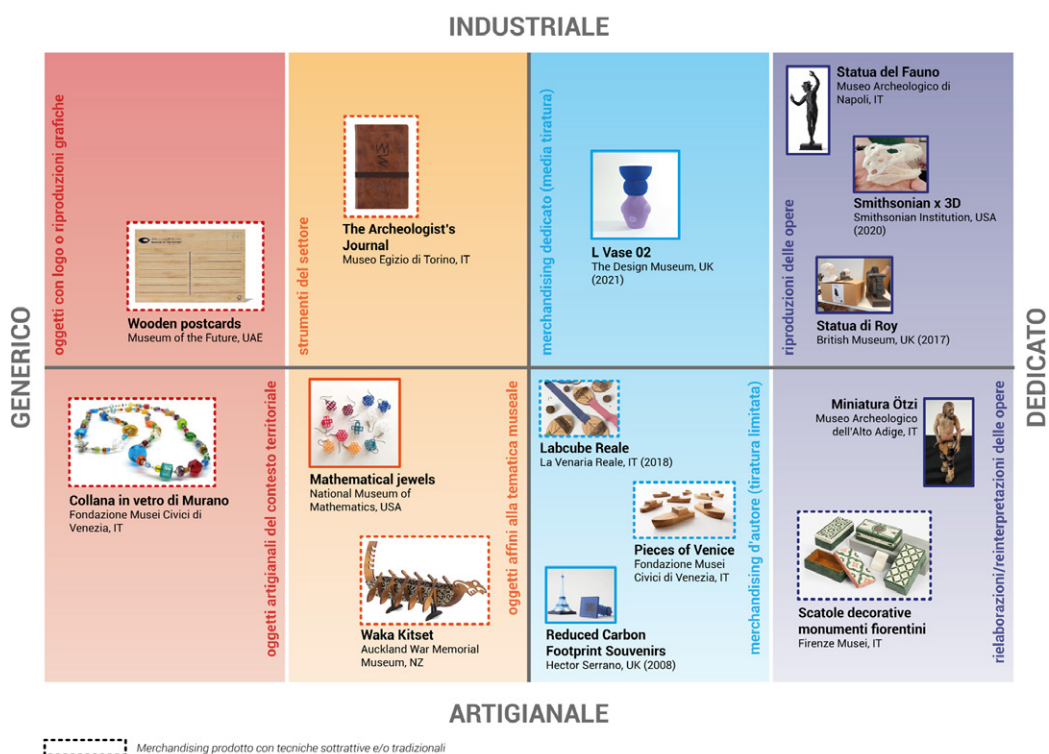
INDUSTRIALE

GENERICO

DEDICATO

oggetti con logo o riproduzioni grafiche

Wooden postcards
Museum of the Future, UAE

strumenti del settore

The Archeologist's Journal
Museo Egizio di Torino, IT

merchandising dedicato (media tiratura)

L Vase 02
The Design Museum, UK (2021)

riproduzioni delle opere

Statua del Fauno
Museo Archeologico di Napoli, IT

Smithsonian x 3D
Smithsonian Institution, USA (2020)

Statua di Roy
British Museum, UK (2017)

oggetti artigianali del contesto territoriale

Collana in vetro di Murano
Fondazione Musei Civici di Venezia, IT

oggetti affini alla tematica museale

Mathematical jewels
National Museum of Mathematics, USA

Waka Kitset
Auckland War Memorial Museum, NZ

merchandising d'autore (tiratura limitata)

Labcube Reale
La Venaria Reale, IT (2018)

Pieces of Venice
Fondazione Musei Civici di Venezia, IT

Reduced Carbon Footprint Souvenirs
Hector Serrano, UK (2008)

rielaborazioni/reinterpretazioni delle opere

Miniatura Ötzi
Museo Archeologico dell'Alto Adige, IT

Scatole decorative monumenti fiorentini
Firenze Musei, IT

ARTIGIANALE

Merchandising prodotto con tecniche sottrattive e/o tradizionali